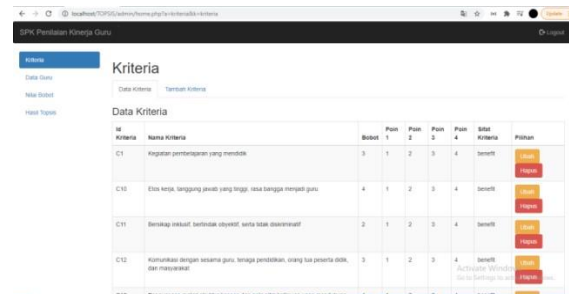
localhost/TOPSIS/admin/home.php?a=kriteria&k=kriteria

SPK Penilaian Kinerja Guru

Logout

Kriteria
Data Guru
Nilai Bobot
Hasil Topsis

Kriteria

Data Kriteria | Tambah Kriteria

Data Kriteria

| Id Kriteria | Nama Kriteria | Bobot | Poin 1 | Poin 2 | Poin 3 | Poin 4 | Sifat Kriteria | Pilihan |
|---|---|---|---|---|---|---|---|---|
| C1 | Kegiatan pembelajaran yang mendidik | 3 | 1 | 2 | 3 | 4 | benefit | Ubah Hapus |
| C10 | Etos kerja, tanggung jawab yang tinggi, rasa bangga menjadi guru | 4 | 1 | 2 | 3 | 4 | benefit | Ubah Hapus |
| C11 | Bersikap inklusif, bertindak obyektif, serta tidak diskriminatif | 2 | 1 | 2 | 3 | 4 | benefit | Ubah Hapus |
| C12 | Komunikasi dengan sesama guru, tenaga pendidikan, orang tua peserta didik, dan masyarakat | 3 | 1 | 2 | 3 | 4 | benefit | Ubah Hapus |

Activate Windows
Go to Settings to activate Windows.